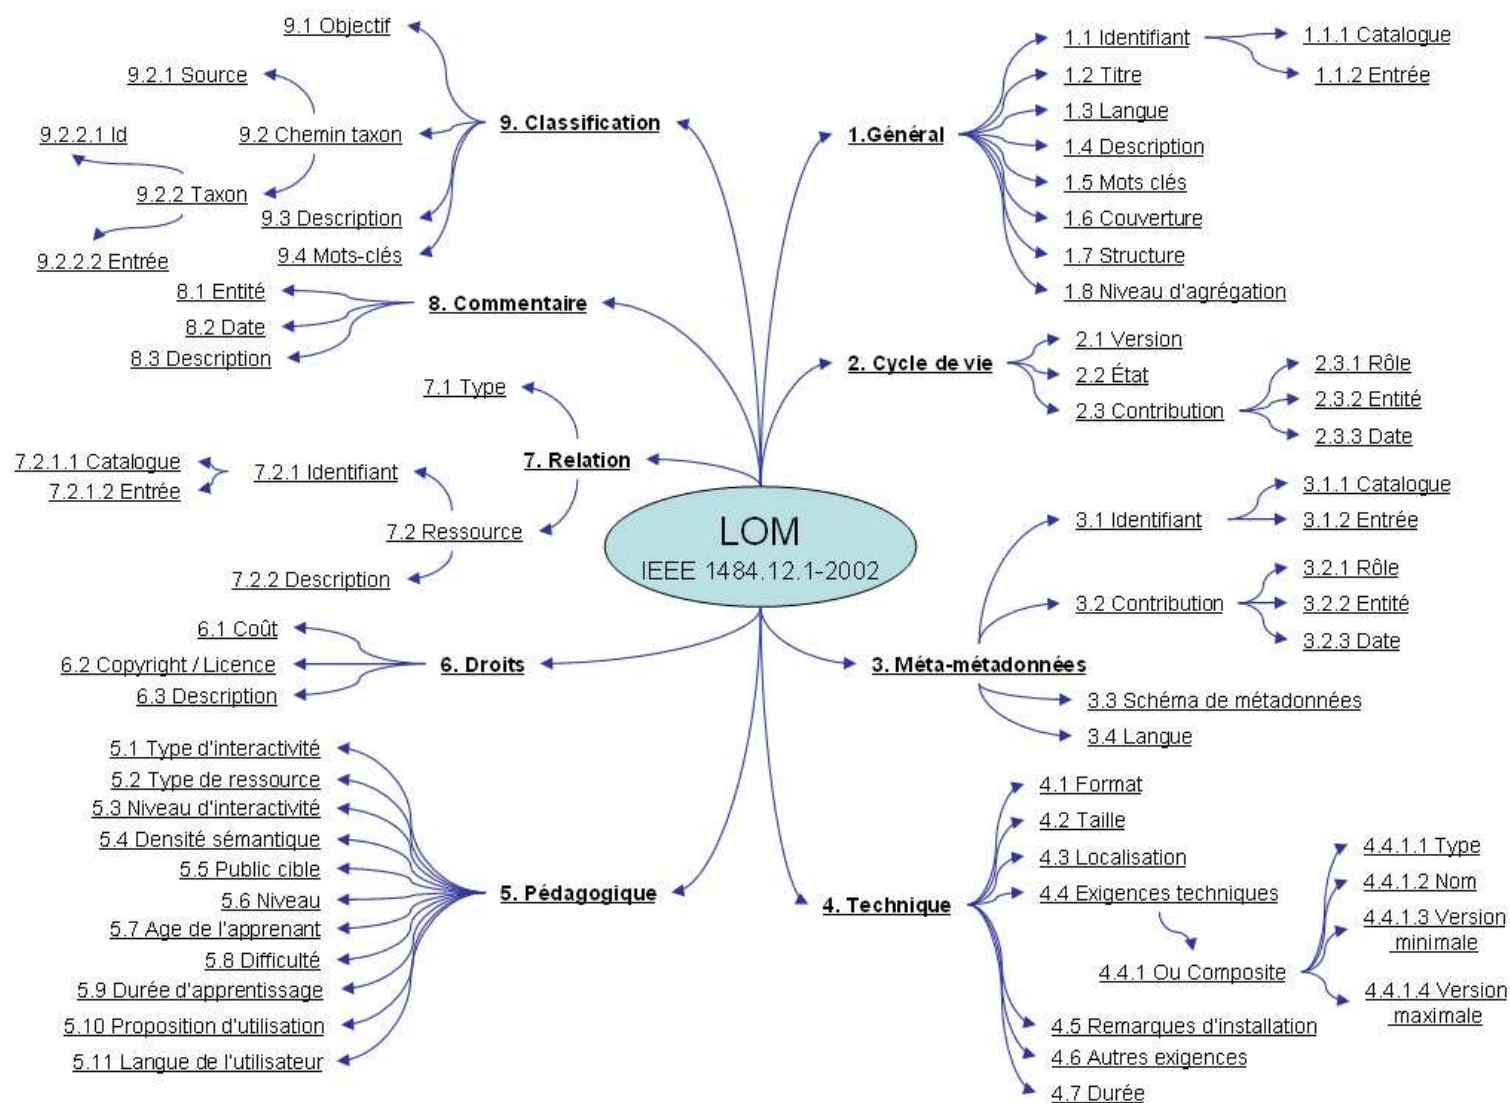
LOM
IEEE 1484.12.1-2002

1.Général
1.1 Identifiant
1.1.1 Catalogue
1.1.2 Entrée
1.2 Titre
1.3 Langue
1.4 Description
1.5 Mots clés
1.6 Couverture
1.7 Structure
1.8 Niveau d'agrégation

2. Cycle de vie
2.1 Version
2.2 État
2.3 Contribution
2.3.1 Rôle
2.3.2 Entité
2.3.3 Date

3. Méta-métadonnées
3.1 Identifiant
3.1.1 Catalogue
3.1.2 Entrée
3.2 Contribution
3.2.1 Rôle
3.2.2 Entité
3.2.3 Date
3.3 Schéma de métadonnées
3.4 Langue

4. Technique
4.1 Format
4.2 Taille
4.3 Localisation
4.4 Exigences techniques
4.4.1 Ou Composite
4.4.1.1 Type
4.4.1.2 Nom
4.4.1.3 Version minimale
4.4.1.4 Version maximale
4.5 Remarques d'installation
4.6 Autres exigences
4.7 Durée

5. Pédagogique
5.1 Type d'interactivité
5.2 Type de ressource
5.3 Niveau d'interactivité
5.4 Densité sémantique
5.5 Public cible
5.6 Niveau
5.7 Age de l'apprenant
5.8 Difficulté
5.9 Durée d'apprentissage
5.10 Proposition d'utilisation
5.11 Langue de l'utilisateur

6. Droits
6.1 Coût
6.2 Copyright / Licence
6.3 Description

7. Relation
7.1 Type
7.2 Ressource
7.2.1 Identifiant
7.2.1.1 Catalogue
7.2.1.2 Entrée
7.2.2 Description

8. Commentaire
8.1 Entité
8.2 Date
8.3 Description

9. Classification
9.1 Objectif
9.2 Chemin taxon
9.2.1 Source
9.2.2 Taxon
9.2.2.1 Id
9.2.2.2 Entrée
9.3 Description
9.4 Mots-clés